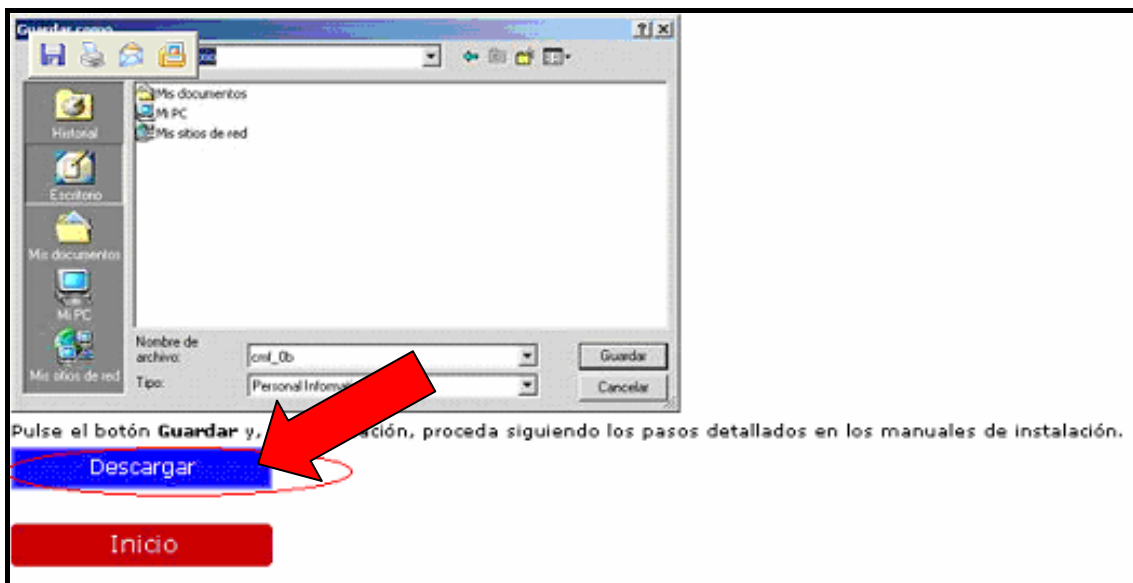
Guardar como

?|X

Mis documentos
Mi PC
Mis sitios de red

Historial
Escritorio
Mis documentos
Mi PC
Mis sitios de red

Nombre de archivo: crnl_0b

Tipo: Personal Informa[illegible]

Guardar
Cancelar

Pulse el botón **Guardar** y, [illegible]ación, proceda siguiendo los pasos detallados en los manuales de instalación.

Descargar

Inicio